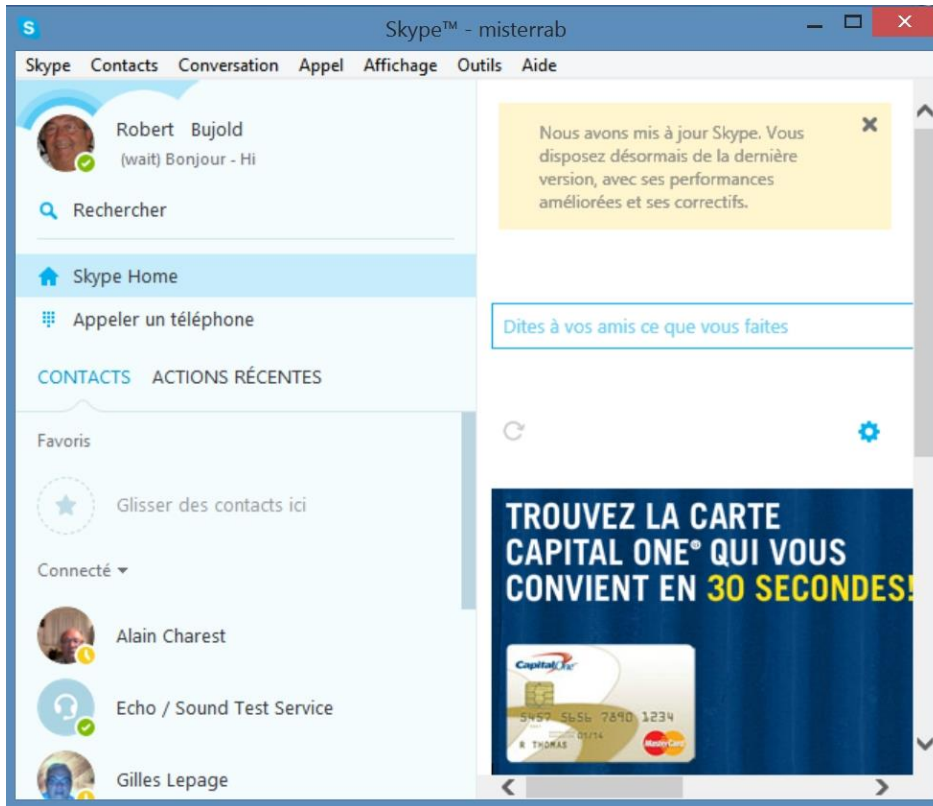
S Skype™ - misterrab

Skype Contacts Conversation Appel Affichage Outils Aide

Robert Bujold
(wait) Bonjour - Hi

Rechercher

Skype Home

Appeler un téléphone

CONTACTS ACTIONS RÉCENTES

Favoris

Glisser des contacts ici

Connecté

Alain Charest

Echo / Sound Test Service

Gilles Lepage

Nous avons mis à jour Skype. Vous disposez désormais de la dernière version, avec ses performances améliorées et ses correctifs.

Dites à vos amis ce que vous faites

TROUVEZ LA CARTE CAPITAL ONE® QUI VOUS CONVIENT EN 30 SECONDES!

Capital One
5457 5656 7890 1234
01/14
R THOMAS
MasterCard